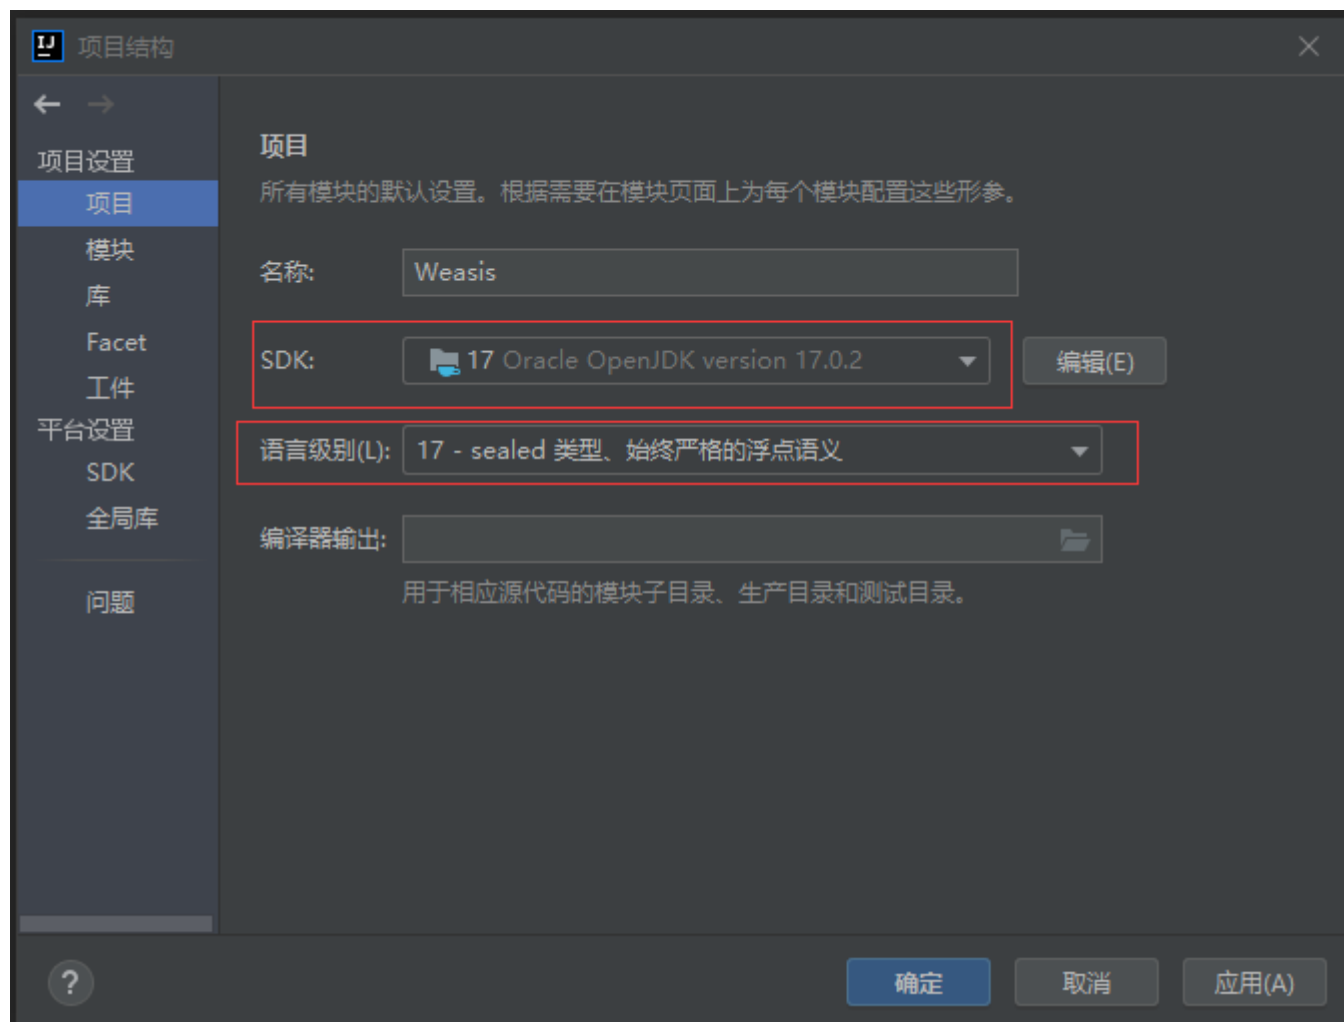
IJ 项目结构

项目设置
项目
模块
库
Facet
工件
平台设置
SDK
全局库
问题

项目
所有模块的默认设置。根据需要在模块页面上为每个模块配置这些形参。

名称: Weasis

SDK: 17 Oracle OpenJDK version 17.0.2
编辑(E)

语言级别(L): 17 - sealed 类型、始终严格的浮点语义

编译器输出:
用于相应源代码的模块子目录、生产目录和测试目录。

?
确定
取消
应用(A)